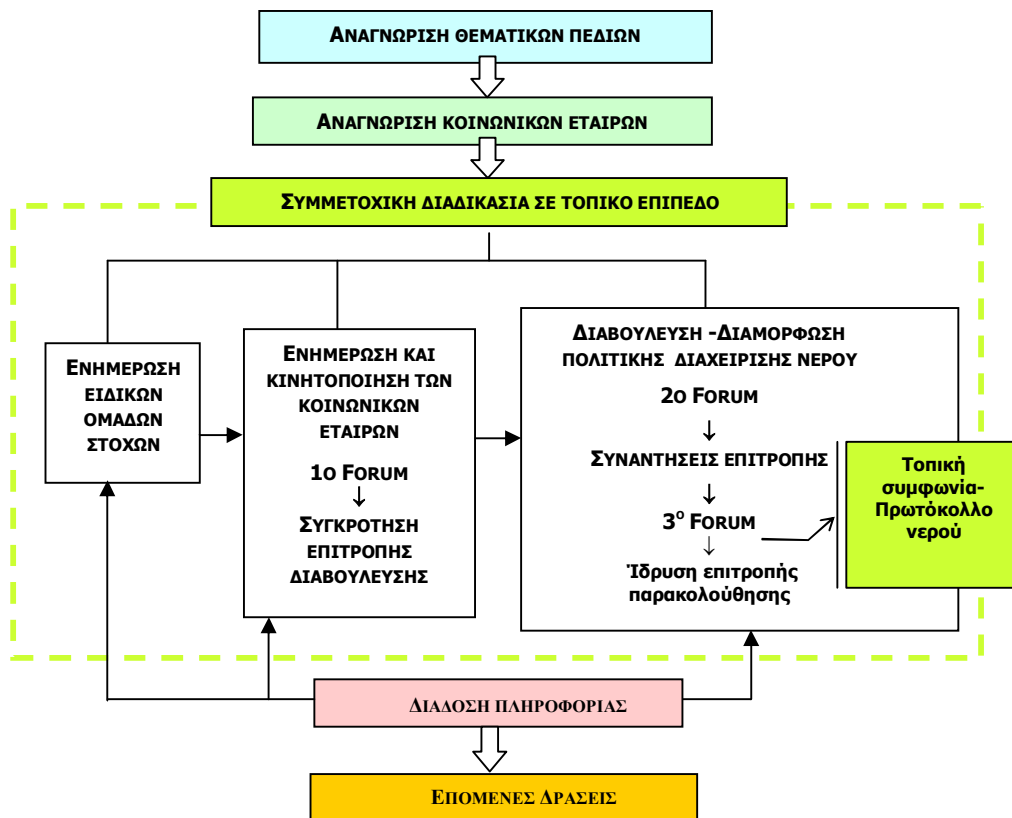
ΑΝΑΓΝΩΡΙΣΗ ΘΕΜΑΤΙΚΩΝ ΠΕΔΙΩΝ

ΑΝΑΓΝΩΡΙΣΗ ΚΟΙΝΩΝΙΚΩΝ ΕΤΑΙΡΩΝ

ΣΥΜΜΕΤΟΧΙΚΗ ΔΙΑΔΙΚΑΣΙΑ ΣΕ ΤΟΠΙΚΟ ΕΠΙΠΕΔΟ

ΕΝΗΜΕΡΩΣΗ ΕΙΔΙΚΩΝ ΟΜΑΔΩΝ ΣΤΟΧΩΝ

ΕΝΗΜΕΡΩΣΗ ΚΑΙ ΚΙΝΗΤΟΠΟΙΗΣΗ ΤΩΝ ΚΟΙΝΩΝΙΚΩΝ ΕΤΑΙΡΩΝ

1ο FORUM

ΣΥΓΚΡΟΤΗΣΗ ΕΠΙΤΡΟΠΗΣ ΔΙΑΒΟΥΛΕΥΣΗΣ

ΔΙΑΒΟΥΛΕΥΣΗ -ΔΙΑΜΟΡΦΩΣΗ ΠΟΛΙΤΙΚΗΣ ΔΙΑΧΕΙΡΙΣΗΣ ΝΕΡΟΥ

2ο FORUM

ΣΥΝΑΝΤΗΣΕΙΣ ΕΠΙΤΡΟΠΗΣ

$3^{ο}$ FORUM

Ίδρυση επιτροπής παρακολούθησης

Τοπική συμφωνία-Πρωτόκολλο νερού

ΔΙΑΔΟΣΗ ΠΛΗΡΟΦΟΡΙΑΣ

ΕΠΟΜΕΝΕΣ ΔΡΑΣΕΙΣ